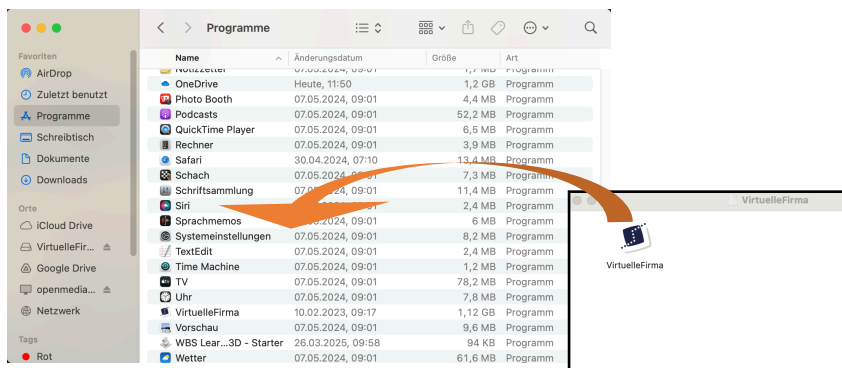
Programme

Favoriten
AirDrop
Zuletzt benutzt
Programme
Schreibtisch
Dokumente
Downloads

Orte
iCloud Drive
VirtuelleFir...
Google Drive
openmedia...
Netzwerk

Tags
Rot

| Name | Änderungsdatum | Größe | Art |
|---|---|---|---|
| Notizzettel | 07.05.2024, 09:01 | 1,7 MB | Programm |
| OneDrive | Heute, 11:50 | 1,2 GB | Programm |
| Photo Booth | 07.05.2024, 09:01 | 4,4 MB | Programm |
| Podcasts | 07.05.2024, 09:01 | 52,2 MB | Programm |
| QuickTime Player | 07.05.2024, 09:01 | 6,5 MB | Programm |
| Rechner | 07.05.2024, 09:01 | 3,9 MB | Programm |
| Safari | 30.04.2024, 07:10 | 13,4 MB | Programm |
| Schach | 07.05.2024, 09:01 | 7,3 MB | Programm |
| Schriftsammlung | 07.05.2024, 09:01 | 11,4 MB | Programm |
| Siri | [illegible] | 2,4 MB | Programm |
| Sprachmemos | 07.05.2024, 09:01 | 6 MB | Programm |
| Systemeinstellungen | 07.05.2024, 09:01 | 8,2 MB | Programm |
| TextEdit | 07.05.2024, 09:01 | 2,4 MB | Programm |
| Time Machine | 07.05.2024, 09:01 | 1,2 MB | Programm |
| TV | 07.05.2024, 09:01 | 78,2 MB | Programm |
| Uhr | 07.05.2024, 09:01 | 7,8 MB | Programm |
| VirtuelleFirma | 10.02.2023, 09:17 | 1,12 GB | Programm |
| Vorschau | 07.05.2024, 09:01 | 9,6 MB | Programm |
| WBS Lear...3D - Starter | 26.03.2025, 09:58 | 94 KB | Programm |
| Wetter | 07.05.2024, 09:01 | 61,6 MB | Programm |

VirtuelleFirma

VirtuelleFirma